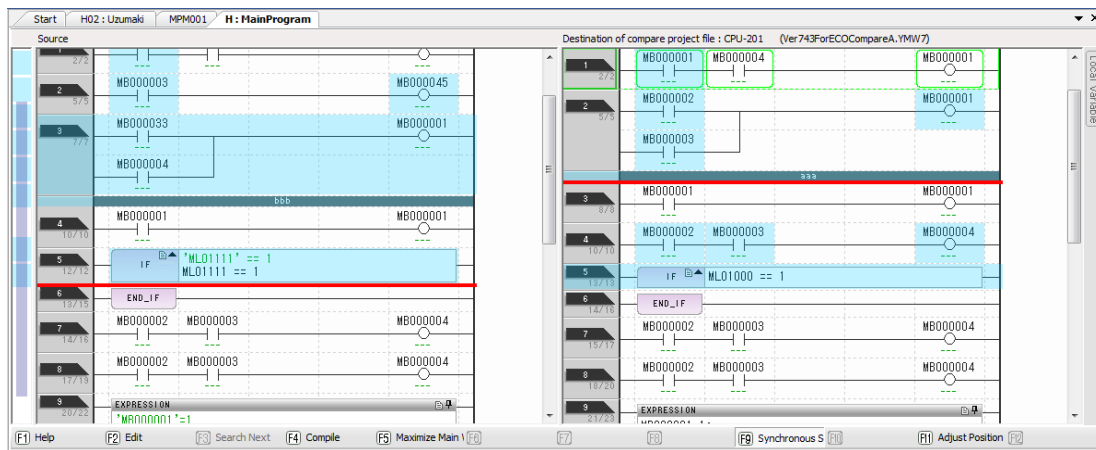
Start | H02 : Uzumaki | MPM001 | H : MainProgram

Source

2/2

2 5/5 MB000003 MB000045
---

3 7/7 MB000033 MB000001
---
MB000004
---

bbb

4 10/10 MB000001 MB000001
---

5 12/12 IF 'ML01111' == 1
ML01111 == 1

6 13/15 END_IF

7 14/16 MB000002 MB000003 MB000004
---

8 17/19 MB000002 MB000003 MB000004
---

9 20/22 EXPRESSION
'MB000001'=1

Destination of compare project file : CPU-201 (Ver743ForECOCompareA.YMW7)

1 2/2 MB000001 MB000004 MB000001
---

2 5/5 MB000002 MB000001
---
MB000003
---

aaa

3 8/8 MB000001 MB000001
---

4 10/10 MB000002 MB000003 MB000004
---

5 13/13 IF ML01000 == 1

6 14/16 END_IF

7 15/17 MB000002 MB000003 MB000004
---

8 18/20 MB000002 MB000003 MB000004
---

9 21/23 EXPRESSION

Local Variable

F1 Help | F2 Edit | F3 Search Next | F4 Compile | F5 Maximize Main \ | F6 | F7 | F8 | F9 Synchronous S | F10 | F11 Adjust Position | F12